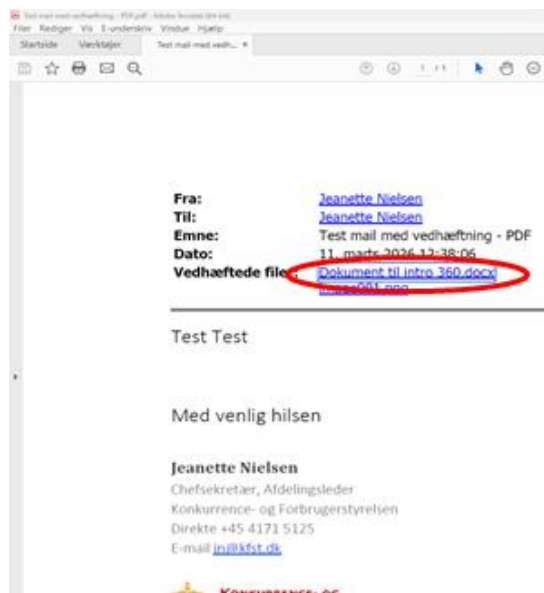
Test mail med vedhæftning - PDF.pdf - Adobe Acrobat (64-bit)
Filer Rediger Vis E-underskriv Vindue Hjælp
Startside Værktøjer Test mail med vedh... ×

1 / 1

Fra: Jeanette Nielsen
Til: Jeanette Nielsen
Emne: Test mail med vedhæftning - PDF
Dato: 11. marts 2026 12:38:06
Vedhæftede filer: Dokument til intro 360.docx
image001.png

Test Test

Med venlig hilsen

Jeanette Nielsen
Chefsekretær, Afdelingsleder
Konkurrence- og Forbrugerstyrelsen
Direkte +45 4171 5125
E-mail jn@kfst.dk

KONKURRENCE- OG